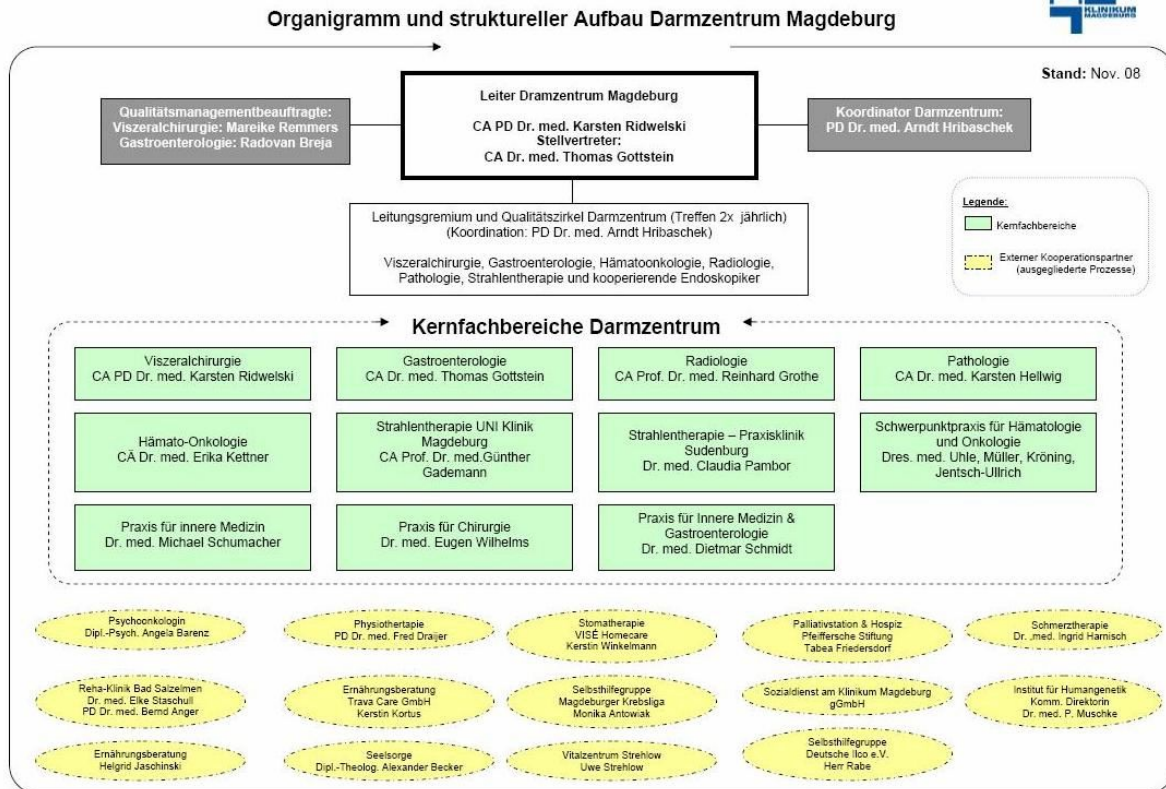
Organigramm und struktureller Aufbau Darmzentrum Magdeburg

KLINIKUM MAGDEBURG

Stand: Nov. 08

Qualitätsmanagementbeauftragte:
Viszeralchirurgie: Mareike Remmers
Gastroenterologie: Radovan Breja

Leiter Dramzentrum Magdeburg

CA PD Dr. med. Karsten Ridwelski
Stellvertreter:
CA Dr. med. Thomas Gottstein

Koordinator Darmzentrum:
PD Dr. med. Arndt Hribaschek

Leitungsgremium und Qualitätszirkel Darmzentrum (Treffen 2x jährlich)
(Koordination: PD Dr. med. Arndt Hribaschek)

Viszeralchirurgie, Gastroenterologie, Hämatoonkologie, Radiologie, Pathologie, Strahlentherapie und kooperierende Endoskopiker

Legende:
Kernfachbereiche
Externer Kooperationspartner (ausgegliederte Prozesse)

Kernfachbereiche Darmzentrum

Viszeralchirurgie
CA PD Dr. med. Karsten Ridwelski

Gastroenterologie
CA Dr. med. Thomas Gottstein

Radiologie
CA Prof. Dr. med. Reinhard Grothe

Pathologie
CA Dr. med. Karsten Hellwig

Hämato-Onkologie
CÄ Dr. med. Erika Kettner

Strahlentherapie UNI Klinik Magdeburg
CA Prof. Dr. med.Günther Gademann

Strahlentherapie – Praxisklinik Sudenburg
Dr. med. Claudia Pambor

Schwerpunktpraxis für Hämatologie und Onkologie
Dres. med. Uhle, Müller, Kröning, Jentsch-Ullrich

Praxis für innere Medizin
Dr. med. Michael Schumacher

Praxis für Chirurgie
Dr. med. Eugen Wilhelms

Praxis für Innere Medizin & Gastroenterologie
Dr. med. Dietmar Schmidt

Psychoonkologin
Dipl.-Psych. Angela Barenz

Physiothertapie
PD Dr. med. Fred Draijer

Stomatherapie
VISÉ Homecare
Kerstin Winkelmann

Palliativstation & Hospiz
Pfeiffersche Stiftung
Tabea Friedersdorf

Schmerztherapie
Dr. ,med. Ingrid Harnisch

Reha-Klinik Bad Salzelmen
Dr. med. Elke Staschull
PD Dr. med. Bernd Anger

Ernährungsberatung
Trava Care GmbH
Kerstin Kortus

Selbsthilfegruppe
Magdeburger Krebsliga
Monika Antowiak

Sozialdienst am Klinikum Magdeburg gGmbH

Institut für Humangenetik
Komm. Direktorin
Dr. med. P. Muschke

Ernährungsberatung
Helgrid Jaschinski

Seelsorge
Dipl.-Theolog. Alexander Becker

Vitalzentrum Strehlow
Uwe Strehlow

Selbsthilfegruppe
Deutsche Ilco e.V.
Herr Rabe